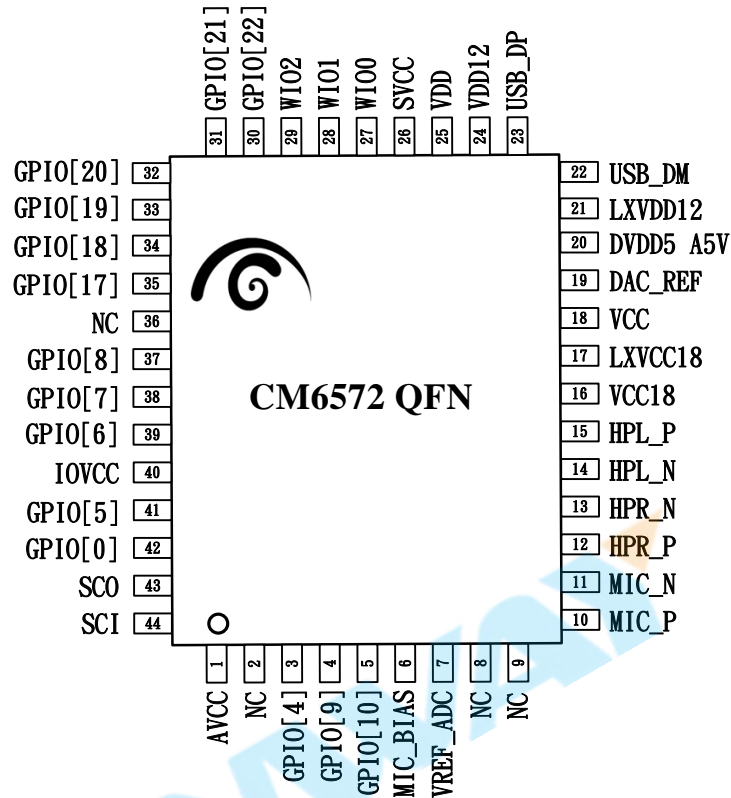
GPIO[21] 31
GPIO[22] 30
WIO2 29
WIO1 28
WIO0 27
SVCC 26
VDD 25
VDD12 24
USB_DP 23

GPIO[20] 32
GPIO[19] 33
GPIO[18] 34
GPIO[17] 35
NC 36
GPIO[8] 37
GPIO[7] 38
GPIO[6] 39
IOVCC 40
GPIO[5] 41
GPIO[0] 42
SCO 43
SCI 44

CM6572 QFN

22 USB_DM
21 LXVDD12
20 DVDD5 A5V
19 DAC_REF
18 VCC
17 LXVCC18
16 VCC18
15 HPL_P
14 HPL_N
13 HPR_N
12 HPR_P
11 MIC_N
10 MIC_P

1 AVCC
2 NC
3 GPIO[4]
4 GPIO[9]
5 GPIO[10]
6 MIC_BIAS
7 VREF_ADC
8 NC
9 NC